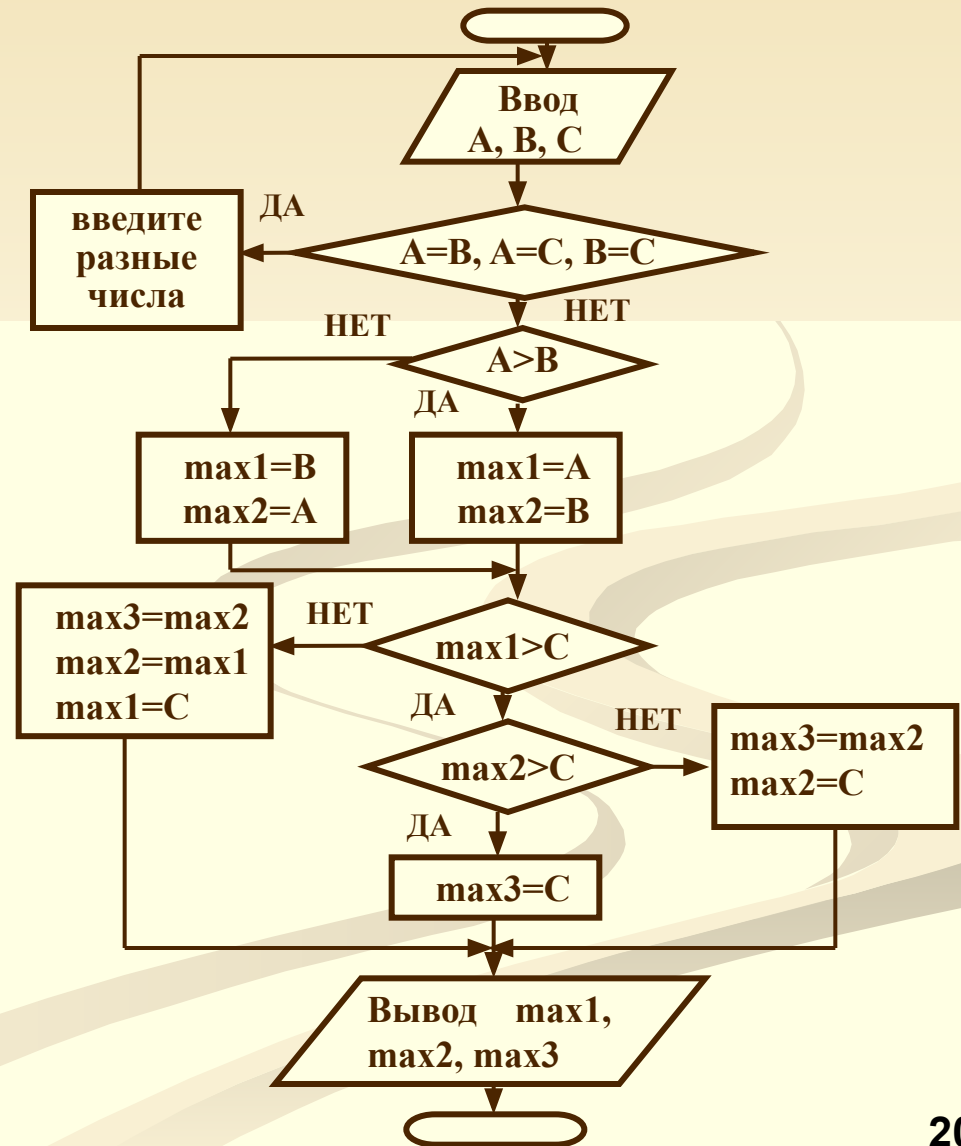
Ввод
A, B, C

введите разные числа

ДА

A=B, A=C, B=C

НЕТ

НЕТ

A>B

ДА

max1=B
max2=A

max1=A
max2=B

max3=max2
max2=max1
max1=C

НЕТ

max1>C

ДА

НЕТ

max2>C

max3=max2
max2=C

ДА

max3=C

Вывод max1, max2, max3

20